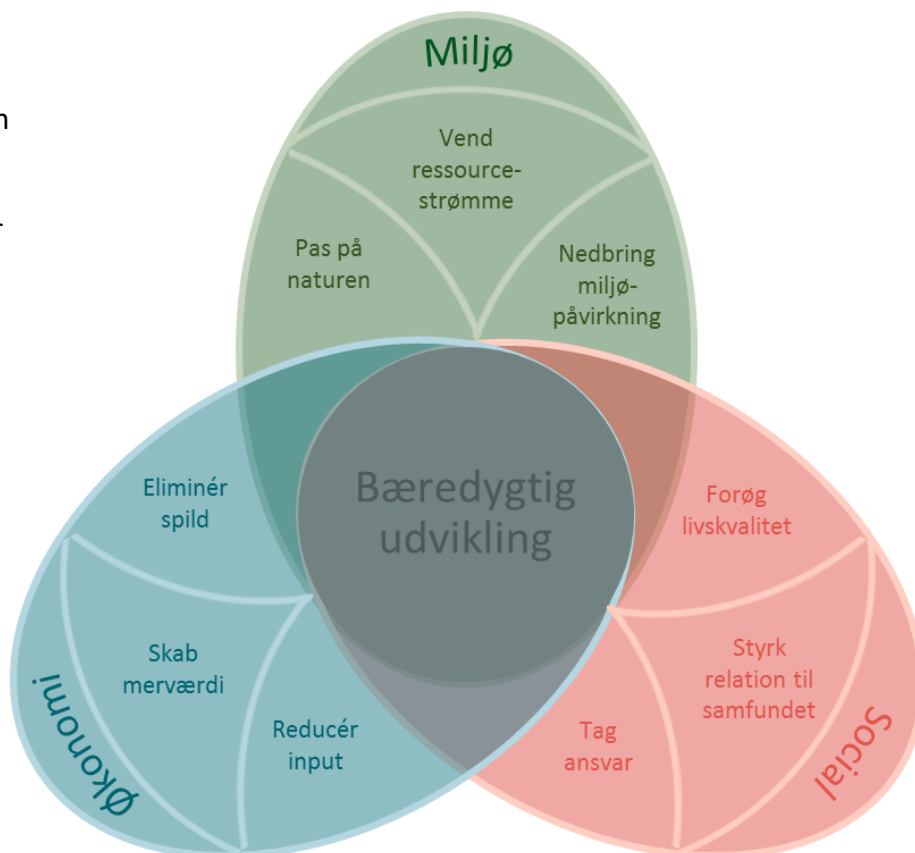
Miljø

Vend ressourcestrømme

Pas på naturen

Nedbring miljøpåvirkning

Bæredygtig udvikling

Eliminér spild

Skab merværdi

Reducér input

Økonomi

Forøg livskvalitet

Styrk relation til samfundet

Tag ansvar

Social